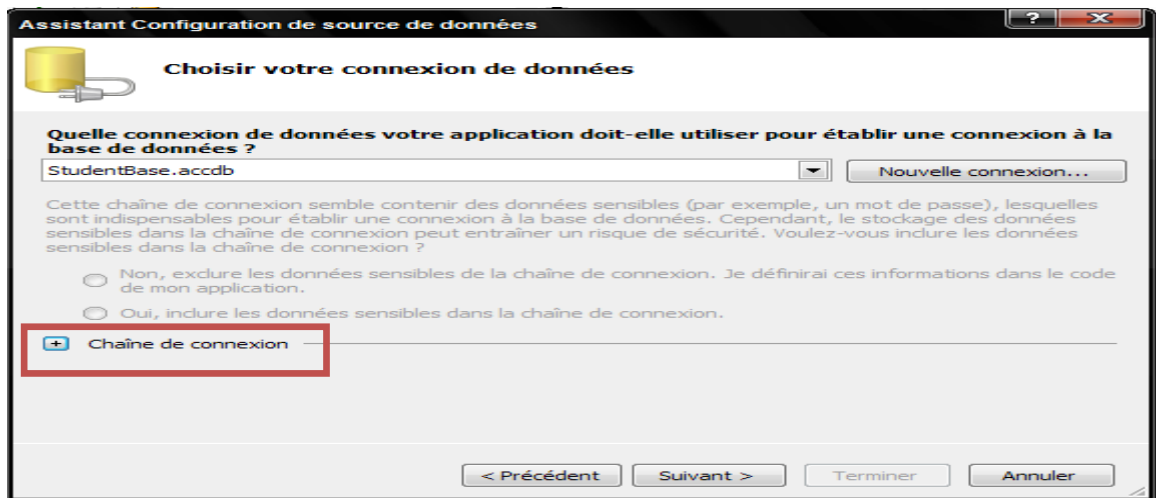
Assistant Configuration de source de données

?

Choisir votre connexion de données

Quelle connexion de données votre application doit-elle utiliser pour établir une connexion à la base de données ?

StudentBase.accdb

Nouvelle connexion...

Cette chaîne de connexion semble contenir des données sensibles (par exemple, un mot de passe), lesquelles sont indispensables pour établir une connexion à la base de données. Cependant, le stockage des données sensibles dans la chaîne de connexion peut entraîner un risque de sécurité. Voulez-vous inclure les données sensibles dans la chaîne de connexion ?

Non, exclure les données sensibles de la chaîne de connexion. Je définirai ces informations dans le code de mon application.

Oui, inclure les données sensibles dans la chaîne de connexion.

+ Chaîne de connexion

< Précédent

Suivant >

Terminer

Annuler